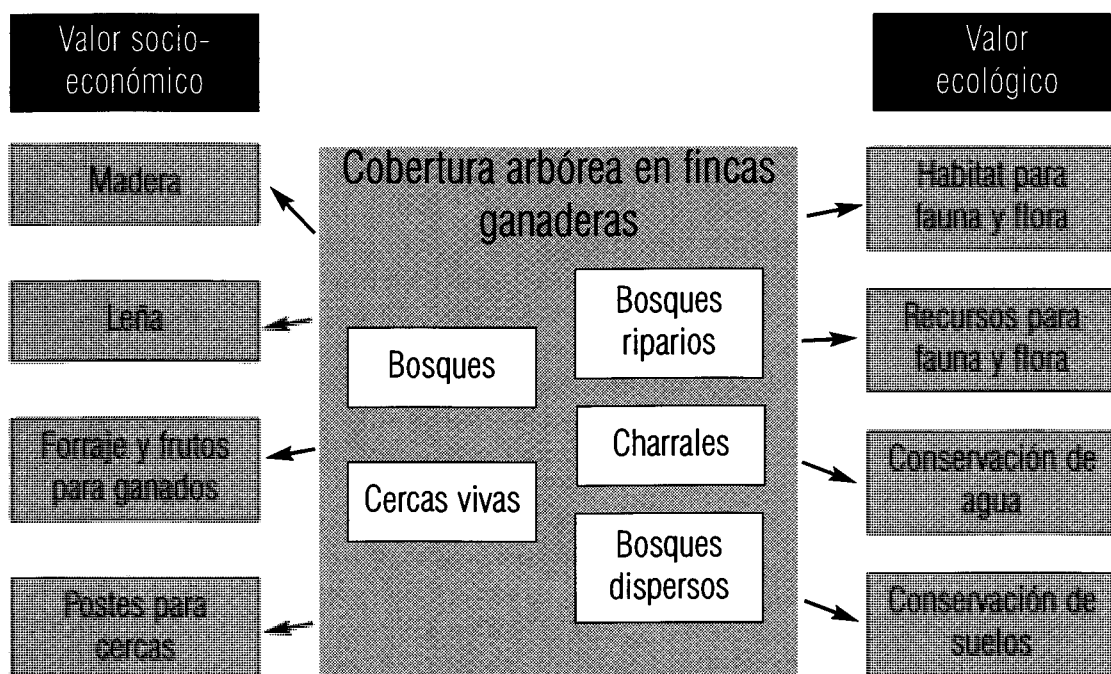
Valor socioeconómico

Madera

Leña

Forraje y frutos para ganados

Postes para cercas

Cobertura arbórea en fincas ganaderas

Bosques

Cercas vivas

Bosques riparios

Charrales

Bosques dispersos

Valor ecológico

Habitat para fauna y flora

Recursos para fauna y flora

Conservación de agua

Conservación de suelos